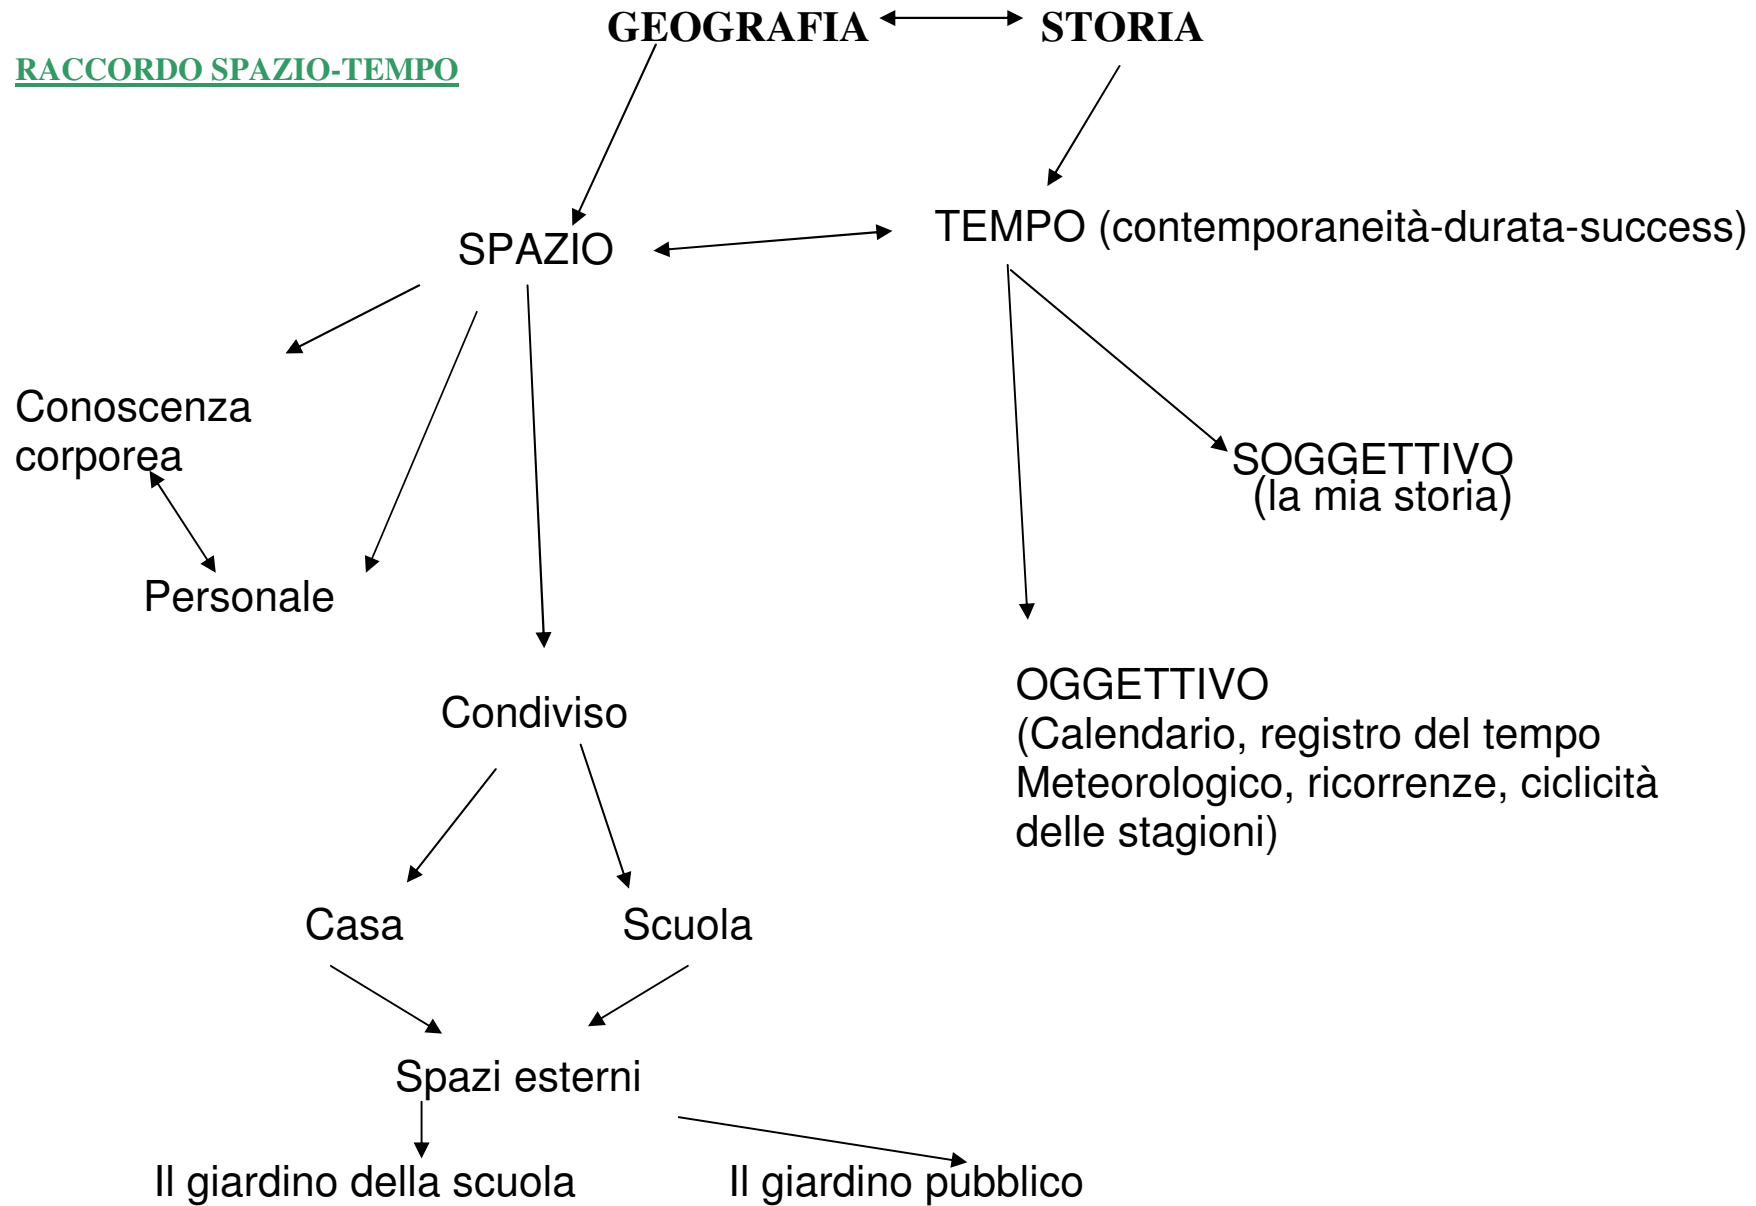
GEOGRAFIA STORIA

RACCORDO SPAZIO-TEMPO

SPAZIO

TEMPO (contemporaneità-durata-success)

Conoscenza corporea

Personale

SOGGETTIVO (la mia storia)

Condiviso

OGGETTIVO
(Calendario, registro del tempo Meteorologico, ricorrenze, ciclicità delle stagioni)

Casa

Scuola

Spazi esterni

Il giardino della scuola

Il giardino pubblico